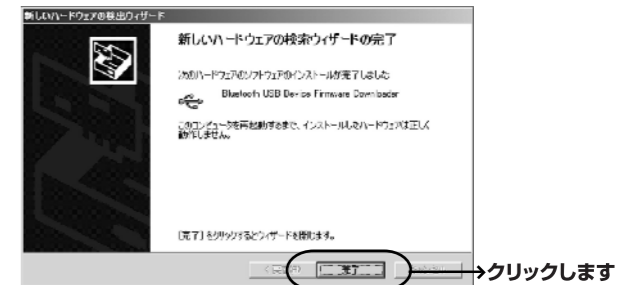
新しいハードウェアの検出ウィザード

新しいハードウェアの検索ウィザードの完了

次のハードウェアのソフトウェアのインストールが完了しました

Bluetooth USB Device Firmware Downloader

このコンピュータを再起動するまで、インストールしたハードウェアは正しく動作しません。

[完了] をクリックするとウィザードを閉じます。

< 戻る(B)

完了

キャンセル

→クリックします